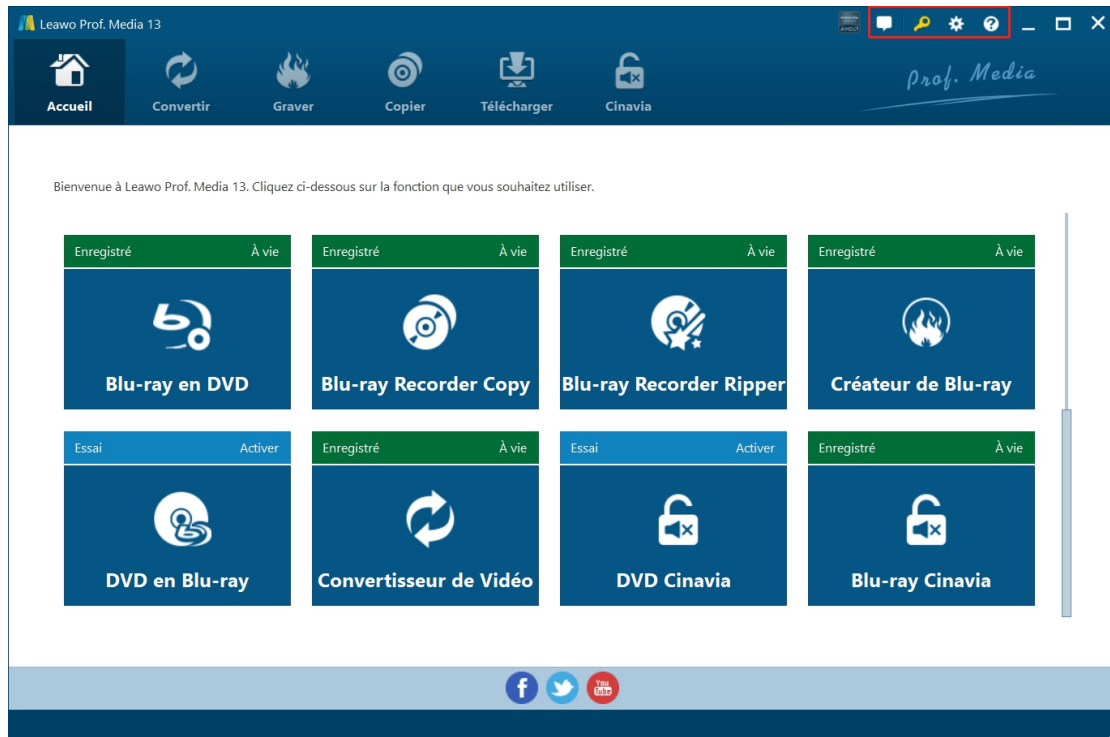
Leawo Prof. Media 13

Accueil
Convertir
Graver
Copier
Télécharger
Cinavia

Prof. Media

Bienvenue à Leawo Prof. Media 13. Cliquez ci-dessous sur la fonction que vous souhaitez utiliser.

Enregistré
À vie
Blu-ray en DVD

Enregistré
À vie
Blu-ray Recorder Copy

Enregistré
À vie
Blu-ray Recorder Ripper

Enregistré
À vie
Créateur de Blu-ray

Essai
Activer
DVD en Blu-ray

Enregistré
À vie
Convertisseur de Vidéo

Essai
Activer
DVD Cinavia

Enregistré
À vie
Blu-ray Cinavia

You Tube